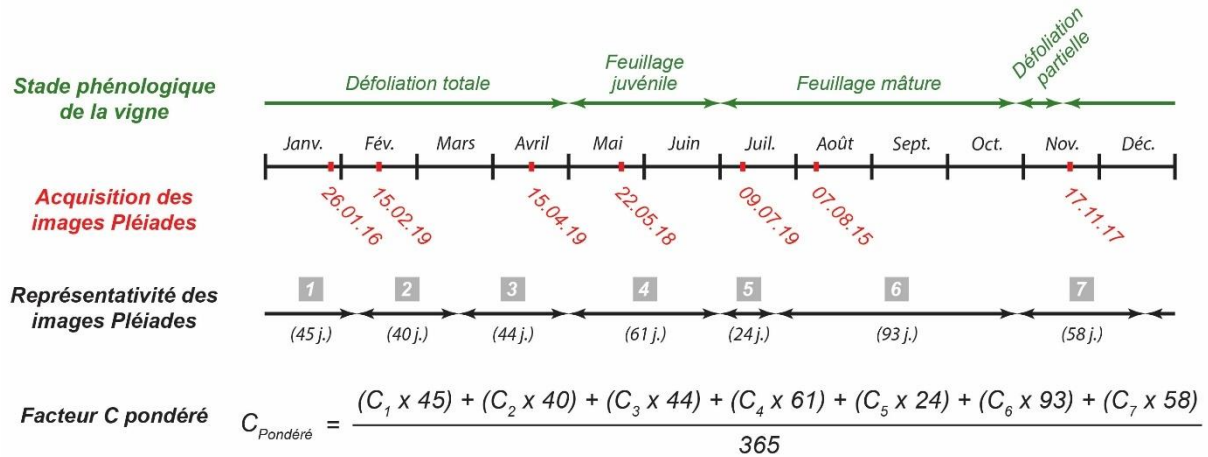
Stade phénologique de la vigne

Défoliation totale

Feuillage juvénile

Feuillage mâture

Défoliation partielle

Janv. Fév. Mars Avril Mai Juin Juil. Août Sept. Oct. Nov. Déc.

Acquisition des images Pléiades

26.01.16
15.02.19
15.04.19
22.05.18
09.07.19
07.08.15
17.11.17

Représentativité des images Pléiades

1 (45 j.)
2 (40 j.)
3 (44 j.)
4 (61 j.)
5 (24 j.)
6 (93 j.)
7 (58 j.)

Facteur C pondéré

$C_{Pondéré} = \frac{(C_1 x 45) + (C_2 x 40) + (C_3 x 44) + (C_4 x 61) + (C_5 x 24) + (C_6 x 93) + (C_7 x 58)}{365}$